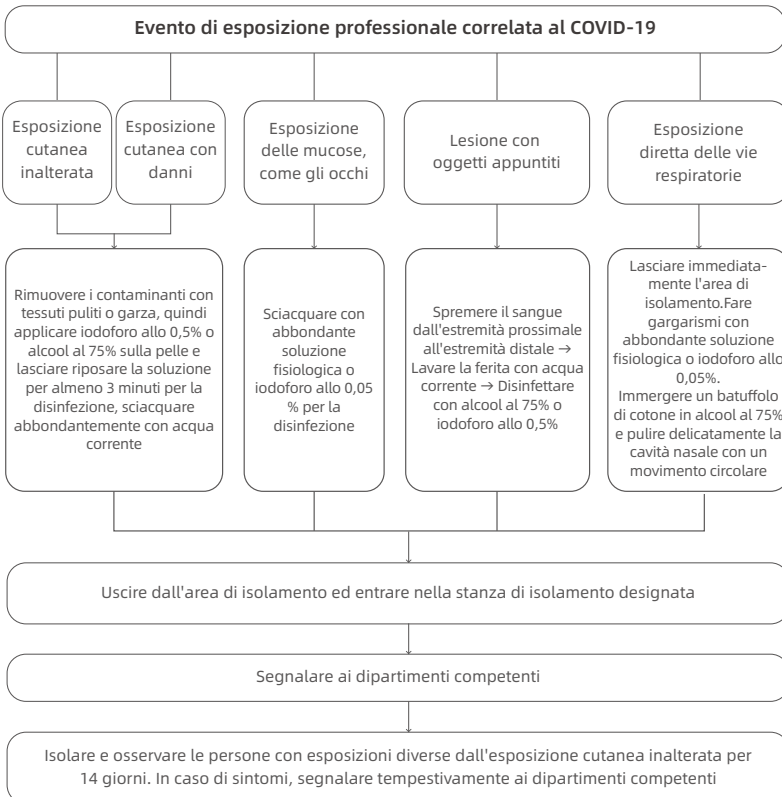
Evento di esposizione professionale correlata al COVID-19

Esposizione cutanea inalterata

Esposizione cutanea con danni

Esposizione delle mucose, come gli occhi

Lesione con oggetti appuntiti

Esposizione diretta delle vie respiratorie

Rimuovere i contaminanti con tessuti puliti o garza, quindi applicare iodoforo allo 0,5% o alcool al 75% sulla pelle e lasciare riposare la soluzione per almeno 3 minuti per la disinfezione, sciacquare abbondantemente con acqua corrente

Sciacquare con abbondante soluzione fisiologica o iodoforo allo 0,05 % per la disinfezione

Spremere il sangue dall'estremità prossimale all'estremità distale → Lavare la ferita con acqua corrente → Disinfettare con alcool al 75% o iodoforo allo 0,5%

Lasciare immediatamente l'area di isolamento.Fare gargarismi con abbondante soluzione fisiologica o iodoforo allo 0,05%. Immergere un batuffolo di cotone in alcool al 75% e pulire delicatamente la cavità nasale con un movimento circolare

Uscire dall'area di isolamento ed entrare nella stanza di isolamento designata

Segnalare ai dipartimenti competenti

Isolare e osservare le persone con esposizioni diverse dall'esposizione cutanea inalterata per 14 giorni. In caso di sintomi, segnalare tempestivamente ai dipartimenti competenti